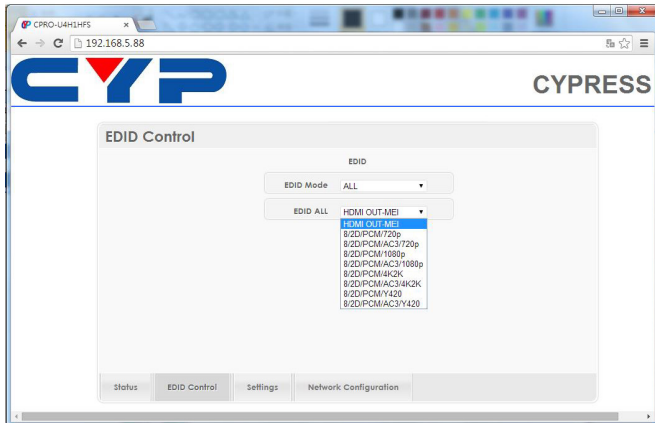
CPRO-U4H1HFS ×

192.168.5.88

CYP

CYPRESS

EDID Control

EDID

EDID Mode ALL

EDID ALL HDMI OUT-MEI

HDMI OUT-MEI
8/2D/PCM/720p
8/2D/PCM/AC3/720p
8/2D/PCM/1080p
8/2D/PCM/AC3/1080p
8/2D/PCM/4K2K
8/2D/PCM/AC3/4K2K
8/2D/PCM/Y420
8/2D/PCM/AC3/Y420

Status | EDID Control | Settings | Network Configuration